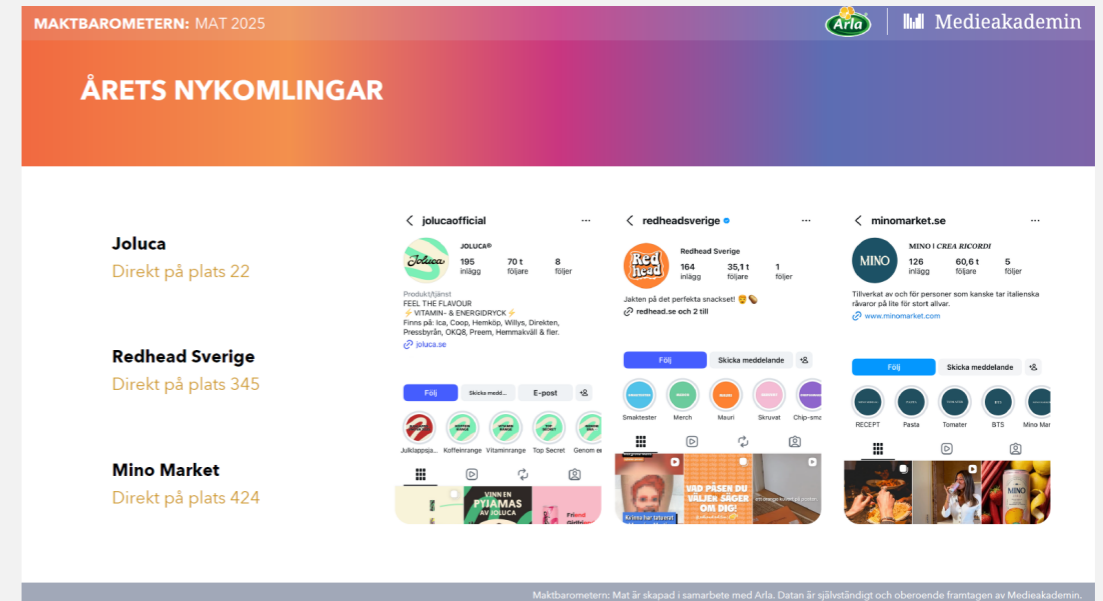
MAKTBAROMETERN: MAT 2025

Arla | Medieakademin

ÅRETS NYKOMLINGAR

Joluca
Direkt på plats 22

Redhead Sverige
Direkt på plats 345

Mino Market
Direkt på plats 424

< jolucaofficial ...

Joluca

JOLUCA®
195 inlägg
70 t följare
8 följer

Produkt/tjänst
FEEL THE FLAVOUR
⚡VITAMIN- & ENERGIDRYCK⚡
Finns på: Ica, Coop, Hemköp, Willys, Direkten, Pressbyrån, OKQ8, Preem, Hemmakväll & fler.
joluca.se

Följ | Skicka medd... | E-post

Julklappsja... | Koffeinrange | Vitaminrange | Top Secret | Genom e...

VINN EN PYJAMAS AV JOLUCA

Friend

< redheadsverige ...

Red head

Redhead Sverige
164 inlägg
35,1 t följare
1 följer

Jakten på det perfekta snacket! 😋
redhead.se och 2 till

Följ | Skicka meddelande

Smaktester | Merch | Mauri | Skruvat | Chip-sm...

VAD PÅSEN DU VÄLJER SÄGER OM DIG!

< minomarket.se ...

MINO

MINO | CREA RICORDI
126 inlägg
60,6 t följare
5 följer

Tillverkat av och för personer som kanske tar italienska råvaror på lite för stort allvar.
www.minomarket.com

Följ | Skicka meddelande

RECEPT | Pasta | Tomater | BTS | Mino Mar...

MINO

Maktbarometern: Mat är skapad i samarbete med Arla. Datan är självständigt och oberoende framtagen av Medieakademin.